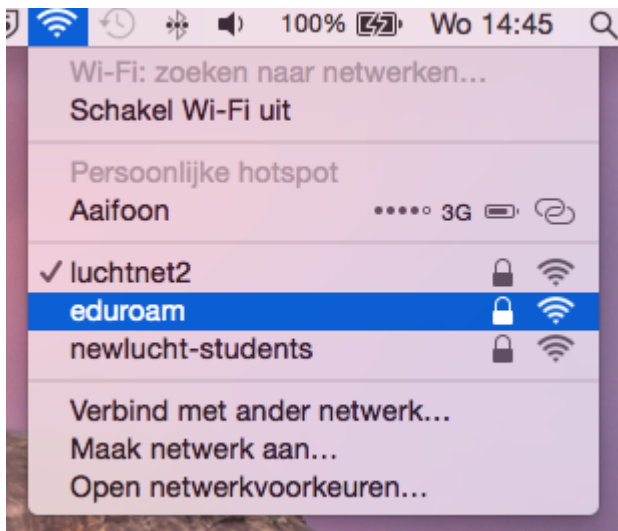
100% Wo 14:45

Wi-Fi: zoeken naar netwerken…
Schakel Wi-Fi uit

Persoonlijke hotspot
Aaifoon 3G

✓ luchtnet2
eduroam
newlucht-students

Verbind met ander netwerk…
Maak netwerk aan…
Open netwerkvoorkeuren…